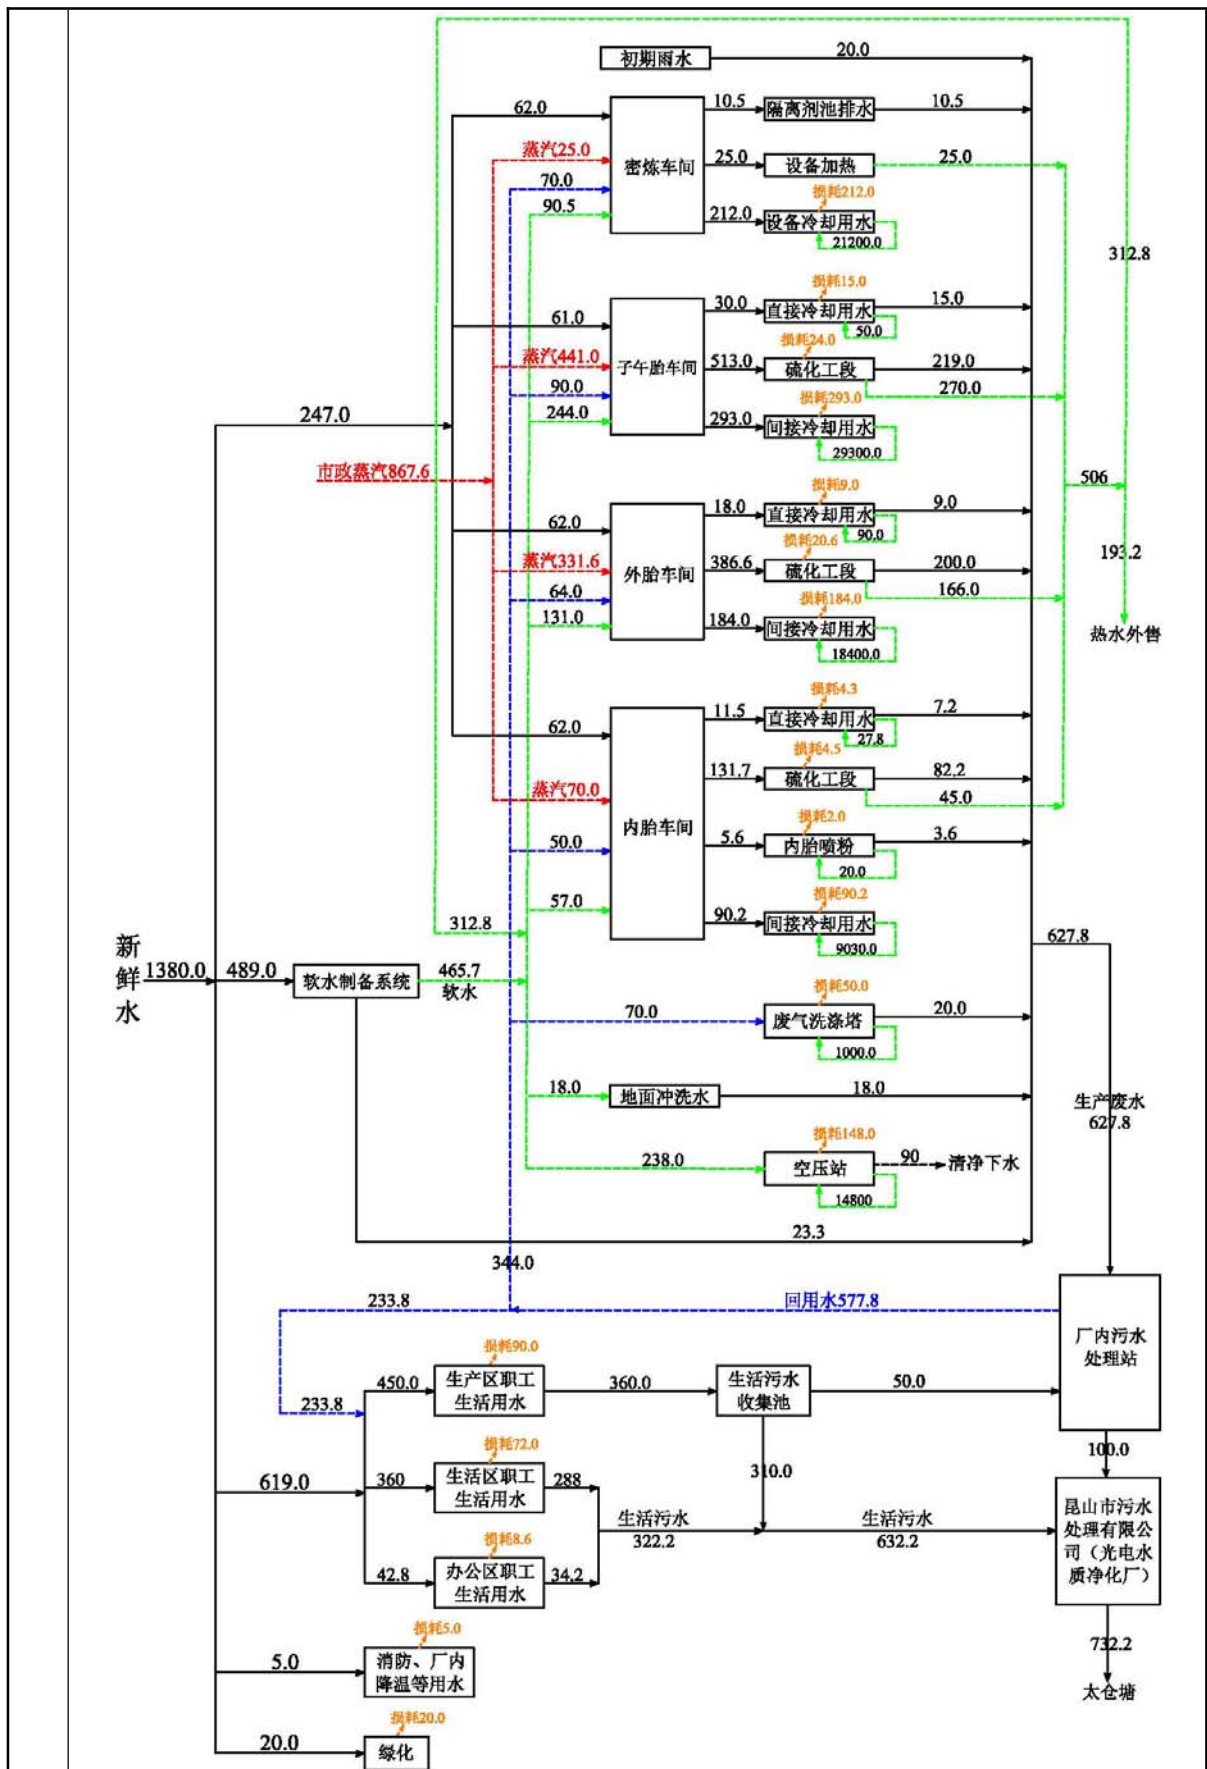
初期雨水 20.0
62.0
10.5 隔离剂池排水 10.5
蒸汽25.0
密炼车间
25.0 设备加热 25.0
70.0
90.5
损耗212.0
212.0 设备冷却用水
21200.0
312.8
损耗15.0
30.0 直接冷却用水 15.0
61.0
50.0
损耗24.0
蒸汽441.0
子午胎车间
513.0 硫化工段 219.0
90.0
270.0
244.0
损耗293.0
247.0
293.0 间接冷却用水
29300.0
市政蒸汽867.6
506
损耗9.0
18.0 直接冷却用水 9.0
62.0
90.0
193.2
损耗20.6
蒸汽331.6
外胎车间
386.6 硫化工段 200.0
64.0
166.0
131.0
损耗184.0
184.0 间接冷却用水
热水外售
18400.0
损耗4.3
11.5 直接冷却用水 7.2
62.0
27.8
损耗4.5
131.7 硫化工段 82.2
蒸汽70.0
45.0
损耗2.0
内胎车间
5.6 内胎喷粉 3.6
50.0
20.0
损耗90.2
57.0
90.2 间接冷却用水
312.8
9030.0
627.8
新鲜水 1380.0 489.0 软水制备系统 465.7 软水
损耗50.0
70.0 废气洗涤塔 20.0
1000.0
18.0 地面冲洗水 18.0
生产废水 627.8
损耗148.0
238.0 空压站 90 清净下水
14800
23.3
344.0
233.8 回用水577.8
厂内污水处理站
损耗90.0
233.8
450.0 生产区职工生活用水 360.0 生活污水收集池 50.0
100.0
损耗72.0
310.0
619.0
360 生活区职工生活用水 288
生活污水 322.2
生活污水 632.2
昆山市污水处理有限公司（光电水质净化厂）
损耗8.6
42.8 办公区职工生活用水 34.2
损耗5.0
732.2
5.0 消防、厂内降温等用水
太仓塘
损耗20.0
20.0 绿化